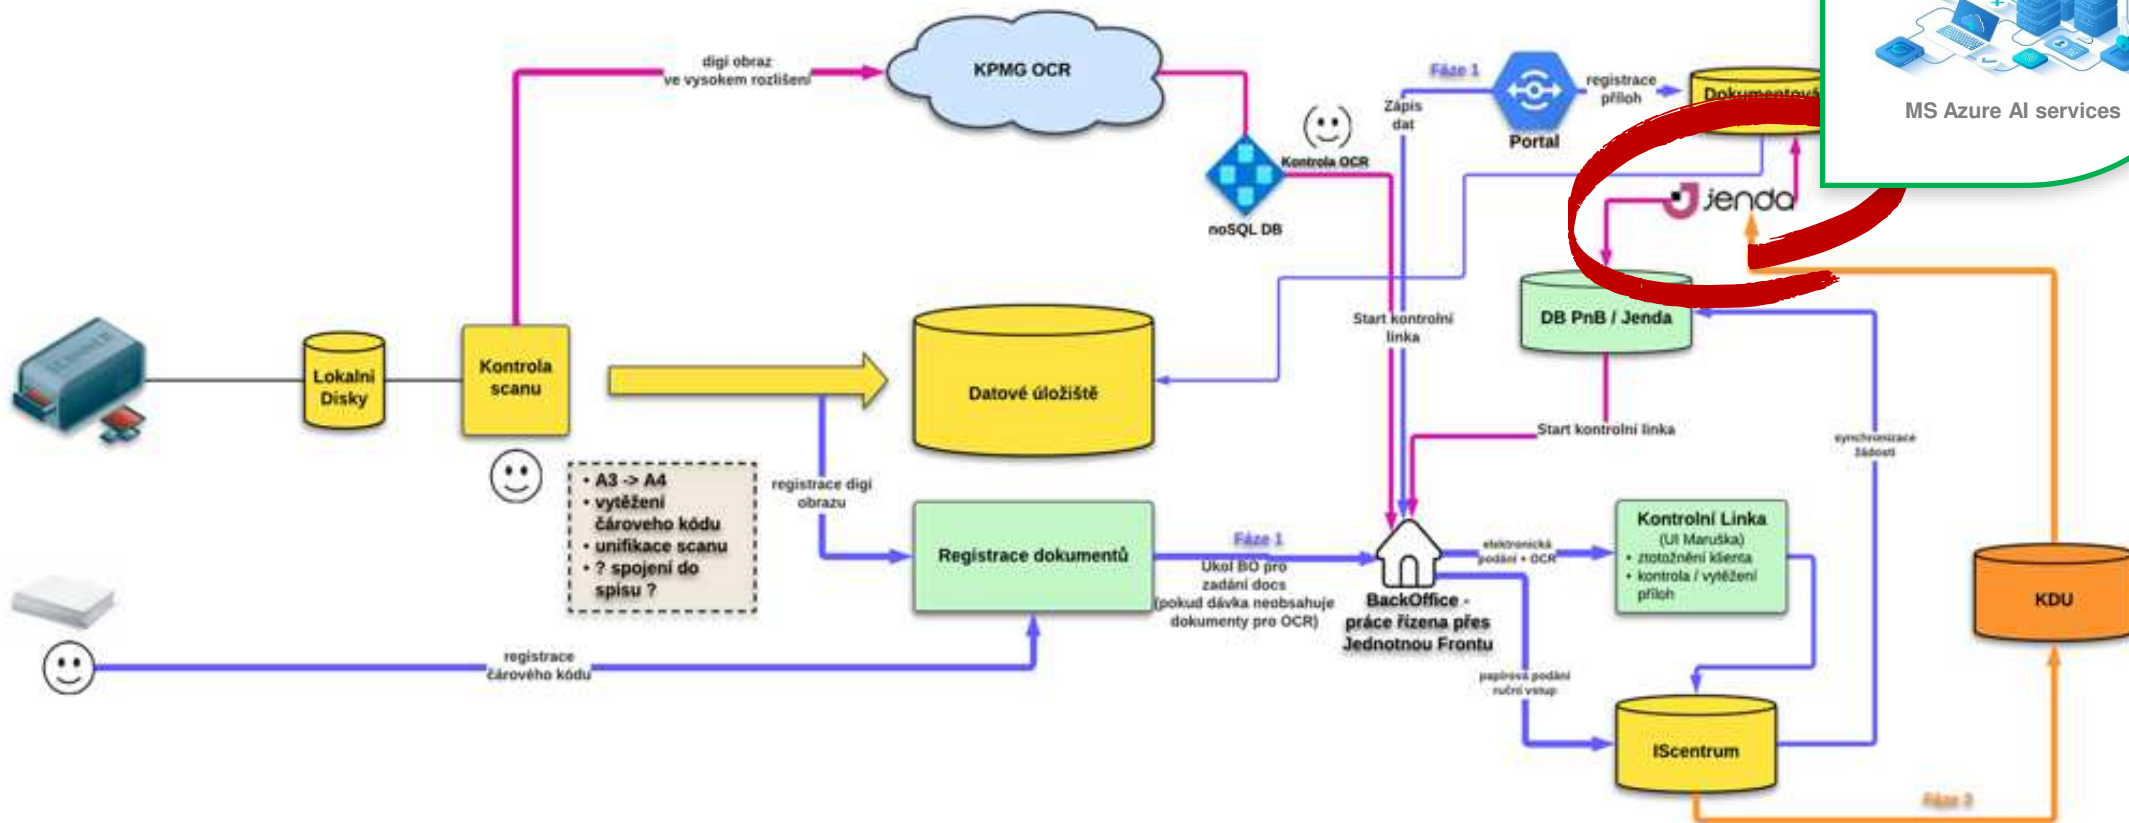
digi obraz
ve vysokem rozlišení

KPMG OCR

Fáze 1

Zápis dat

Portal

registrace příloh

Dokumentová

MS Azure AI services

Kontrola OCR

noSQL DB

Jenda

Lokalni Disky

Kontrola scanu

Datové úložiště

Start kontrolní linka

DB PnB / Jenda

Start kontrolní linka

synchronizace žádostí

• A3 -> A4
• vytěžení čárového kódu
• unifikace scanu
• ? spojení do spisu ?

registrace digi obrazu

Registrace dokumentů

Fáze 1

Úkol BO pro zadání docs (pokud dávka neobsahuje dokumenty pro OCR)

elektronická podání + OCR

BackOffice - práce řízena přes Jednotnou Frontu

Kontrolní Linka
(UI Maruška)
• ztotožnění klienta
• kontrola / vytěžení příloh

KDU

registrace čárového kódu

papírová podání ruční vstup

IScentrum

Fáze 2